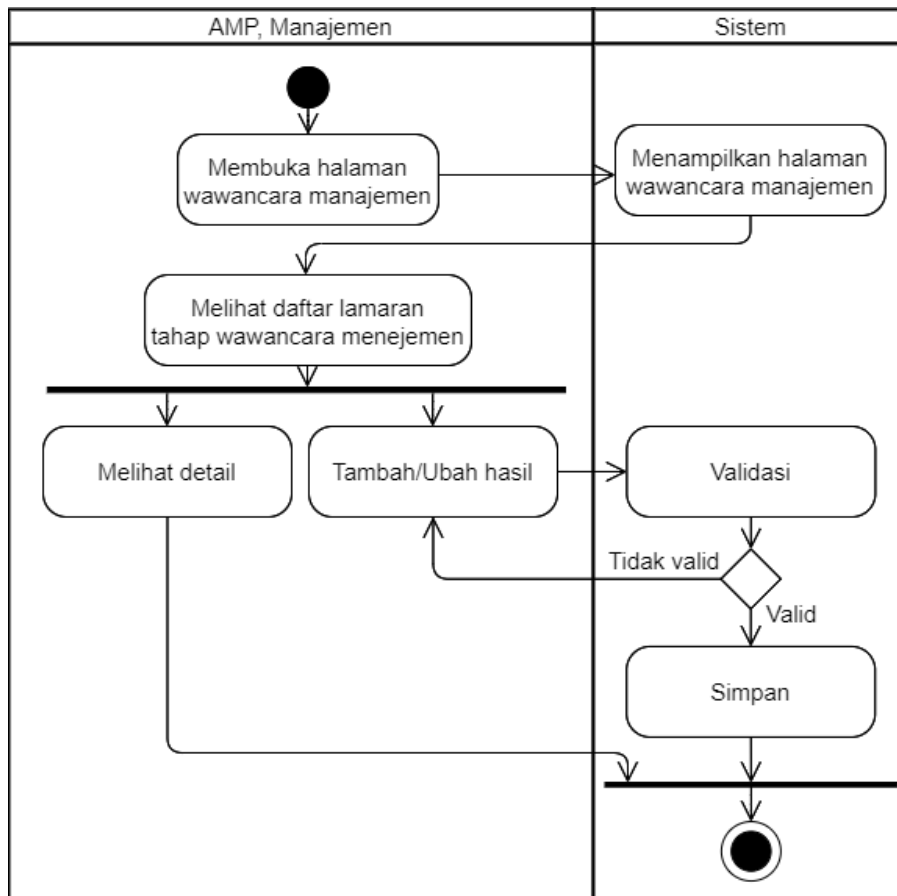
AMP, Manajemen

Sistem

Membuka halaman wawancara manajemen

Menampilkan halaman wawancara manajemen

Melihat daftar lamaran tahap wawancara menejemen

Melihat detail

Tambah/Ubah hasil

Validasi

Tidak valid

Valid

Simpan